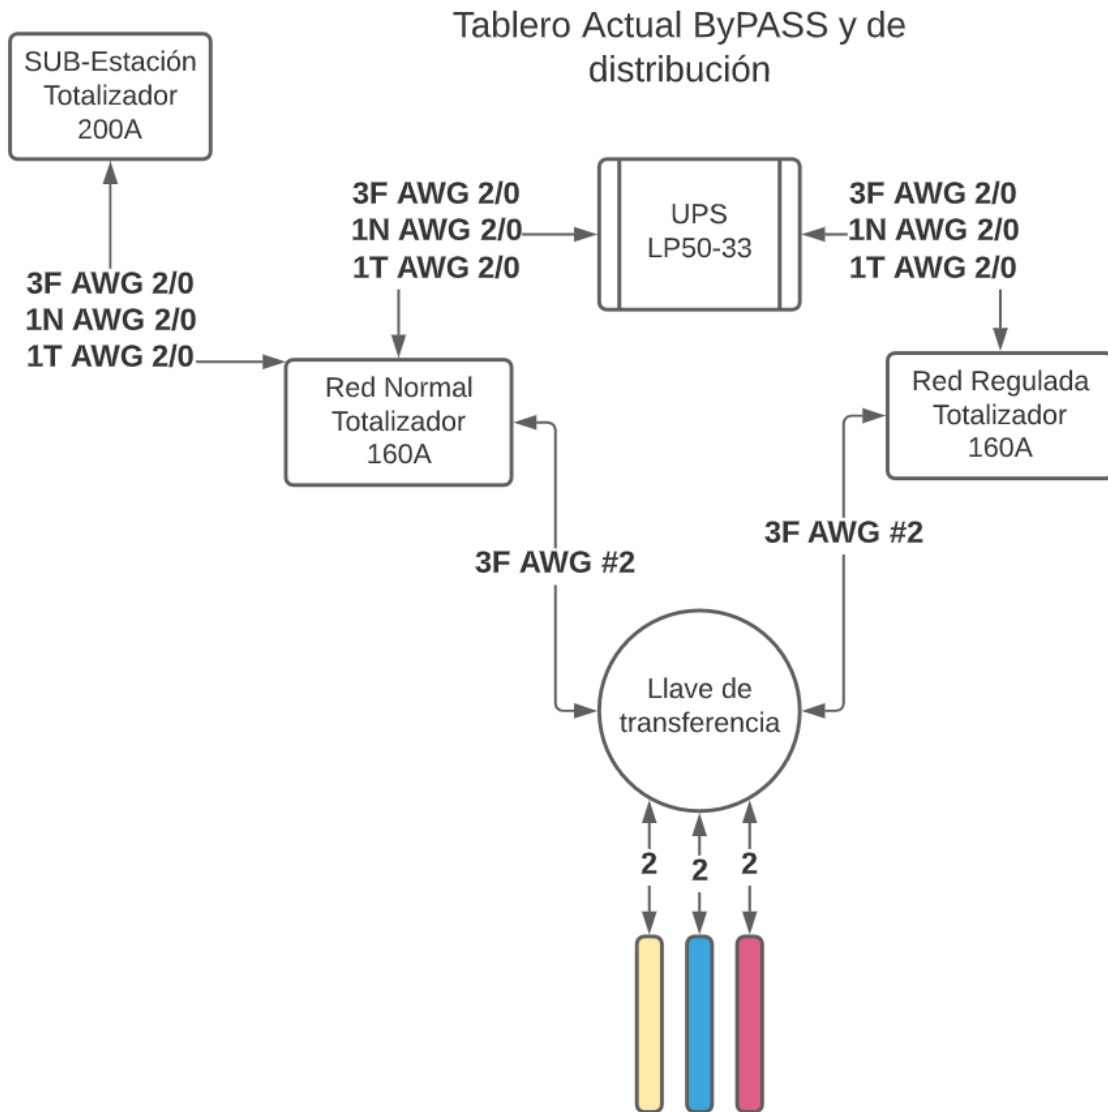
Tablero Actual ByPASS y de distribución

SUB-Estación
Totalizador
200A

3F AWG 2/0
1N AWG 2/0
1T AWG 2/0

UPS
LP50-33

3F AWG 2/0
1N AWG 2/0
1T AWG 2/0

3F AWG 2/0
1N AWG 2/0
1T AWG 2/0

Red Normal
Totalizador
160A

Red Regulada
Totalizador
160A

3F AWG #2

3F AWG #2

Llave de transferencia

2
2
2